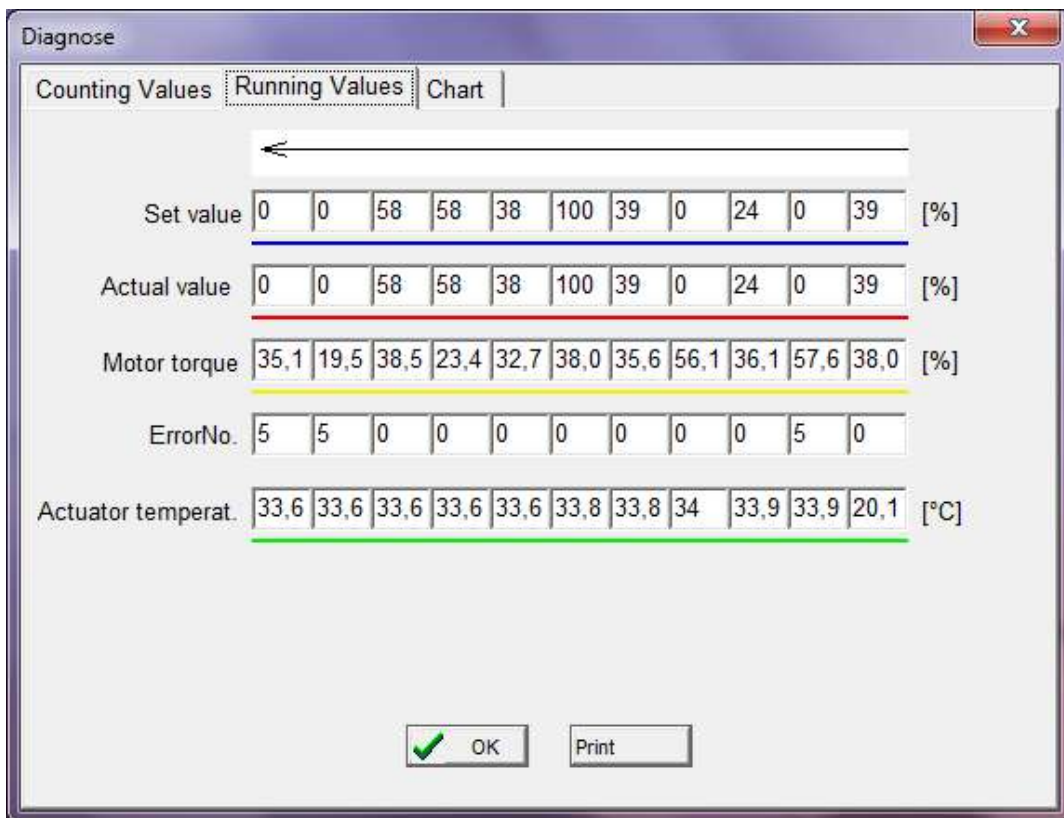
Diagnose

Counting Values | Running Values | Chart

| | | | | | | | | | | | | |
|---|---|---|---|---|---|---|---|---|---|---|---|---|
| Set value | 0 | 0 | 58 | 58 | 38 | 100 | 39 | 0 | 24 | 0 | 39 | [%] |
| Actual value | 0 | 0 | 58 | 58 | 38 | 100 | 39 | 0 | 24 | 0 | 39 | [%] |
| Motor torque | 35,1 | 19,5 | 38,5 | 23,4 | 32,7 | 38,0 | 35,6 | 56,1 | 36,1 | 57,6 | 38,0 | [%] |
| ErrorNo. | 5 | 5 | 0 | 0 | 0 | 0 | 0 | 0 | 0 | 5 | 0 | |
| Actuator temperat. | 33,6 | 33,6 | 33,6 | 33,6 | 33,6 | 33,8 | 33,8 | 34 | 33,9 | 33,9 | 20,1 | [°C] |

OK
Print